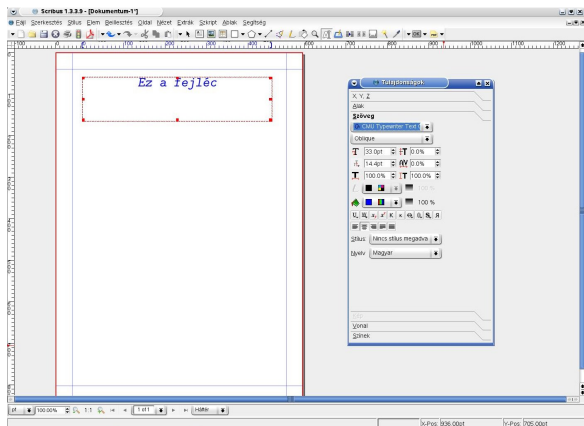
Scribus 1.3.3.9 - [Dokumentum-1*]

Fájl Szerkesztés Stílus Elem Beillesztés Oldal Nézet Extrák Szkript Ablak Segítség

Ez a fejléc

Tulajdonságok

X, Y, Z
Alak
Szöveg
CMU Typewriter Text
Oblique
33.0pt
0.0%
14.4pt
0.0%
100.0%
100.0%
100 %
100 %
Stílus: Nincs stílus megadva
Nyelv: Magyar

Vonal
Színek

100.00%
1:1
1 of 1
Háttér

X-Pos: 936.00pt
Y-Pos: 705.00pt